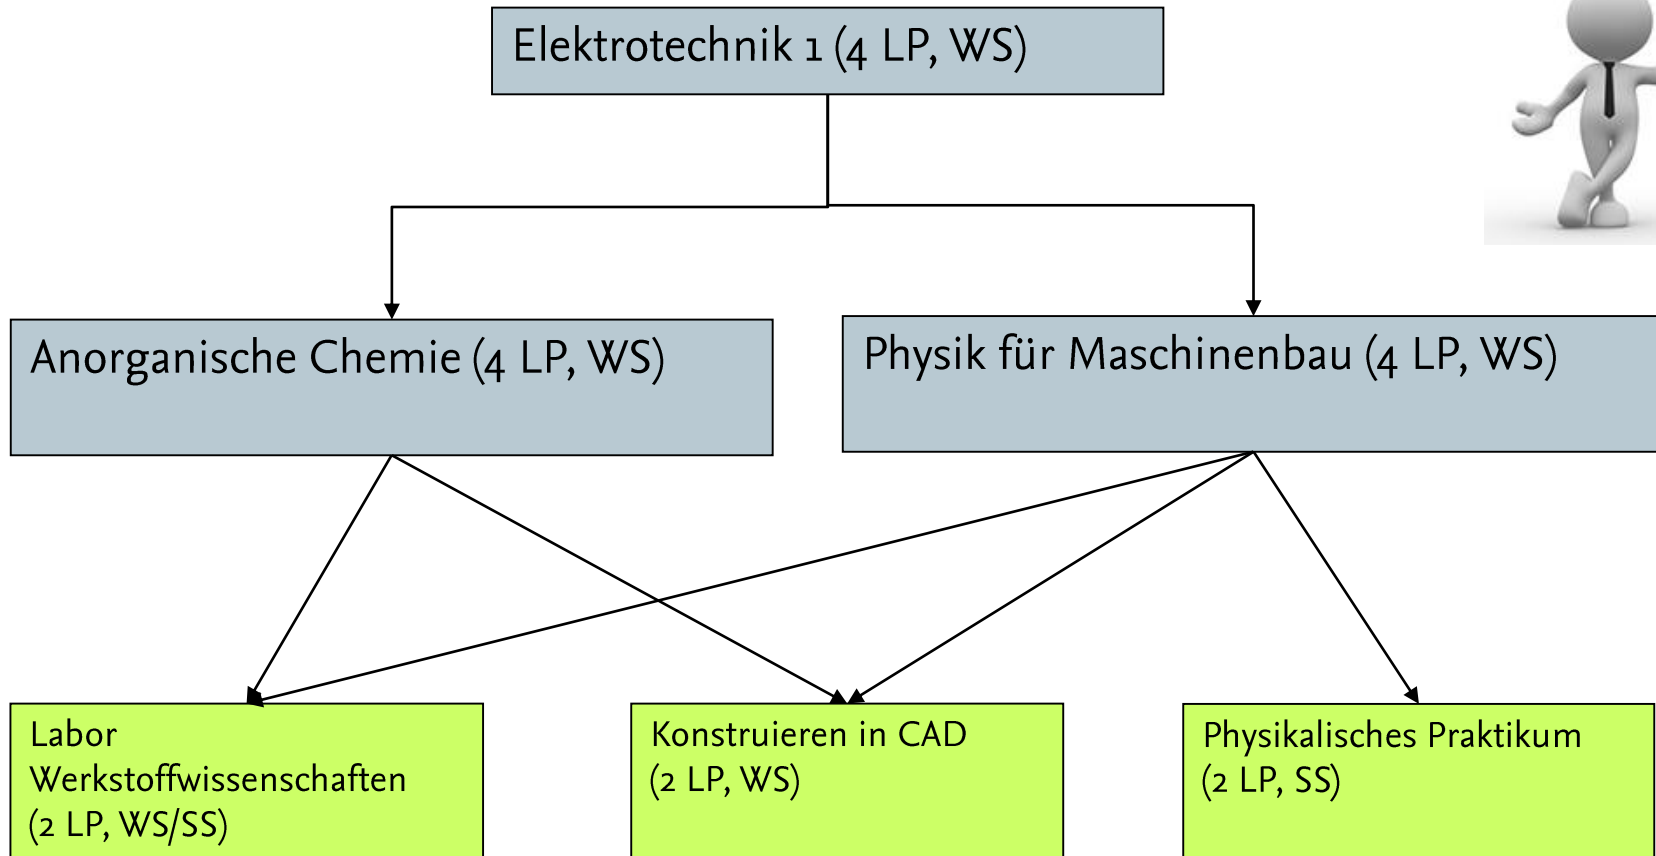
Elektrotechnik 1 (4 LP, WS)

Anorganische Chemie (4 LP, WS)

Physik für Maschinenbau (4 LP, WS)

Labor Werkstoffwissenschaften (2 LP, WS/SS)

Konstruieren in CAD (2 LP, WS)

Physikalisches Praktikum (2 LP, SS)